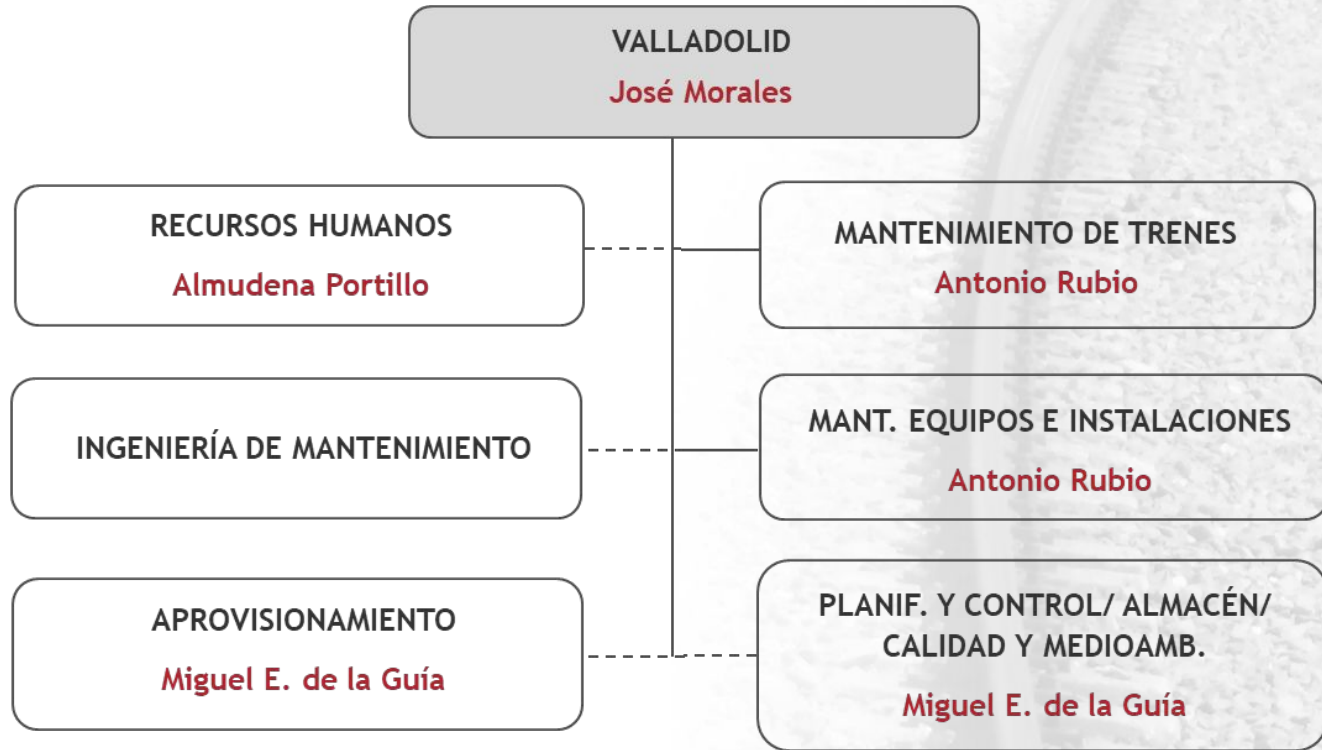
VALLADOLID
José Morales

RECURSOS HUMANOS
Almudena Portillo

MANTENIMIENTO DE TRENES
Antonio Rubio

INGENIERÍA DE MANTENIMIENTO

MANT. EQUIPOS E INSTALACIONES
Antonio Rubio

APROVISIONAMIENTO
Miguel E. de la Guía

PLANIF. Y CONTROL/ ALMACÉN/ CALIDAD Y MEDIOAMB.
Miguel E. de la Guía